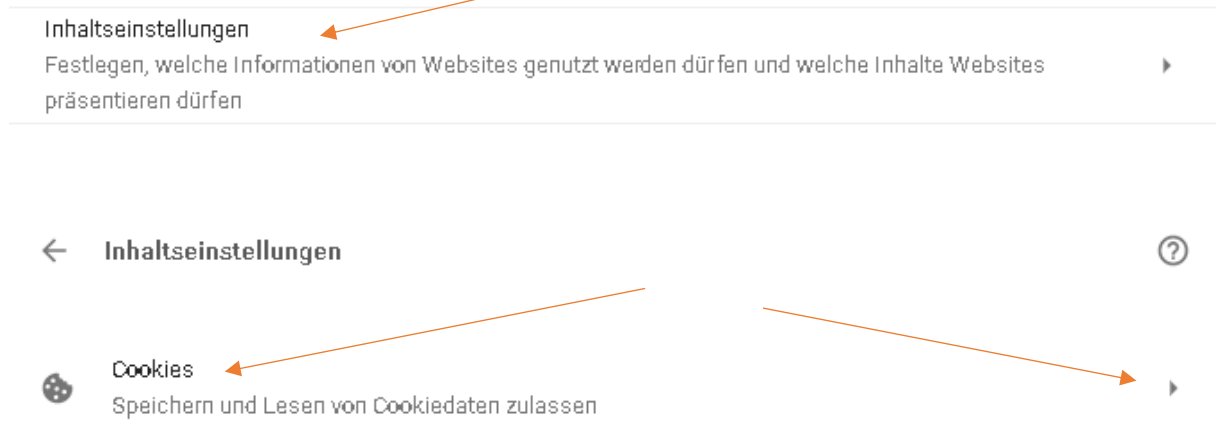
Inhaltseinstellungen
Festlegen, welche Informationen von Websites genutzt werden dürfen und welche Inhalte Websites präsentieren dürfen

Inhaltseinstellungen

Cookies
Speichern und Lesen von Cookiedaten zulassen